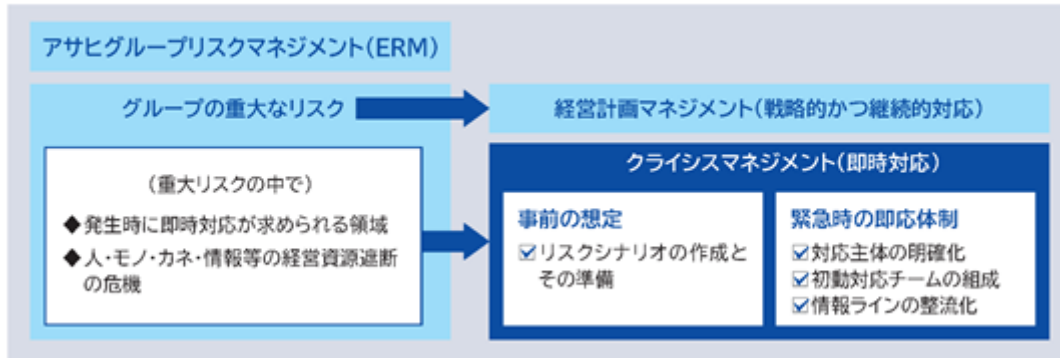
アサヒグループリスクマネジメント（ERM）

グループの重大なリスク

経営計画マネジメント（戦略的かつ継続的対応）

（重大リスクの中で）

◆発生時に即時対応が求められる領域

◆人・モノ・カネ・情報等の経営資源遮断の危機

クライシスマネジメント（即時対応）

事前の想定

☑リスクシナリオの作成とその準備

緊急時の即応体制

☑対応主体の明確化

☑初動対応チームの組成

☑情報ラインの整流化